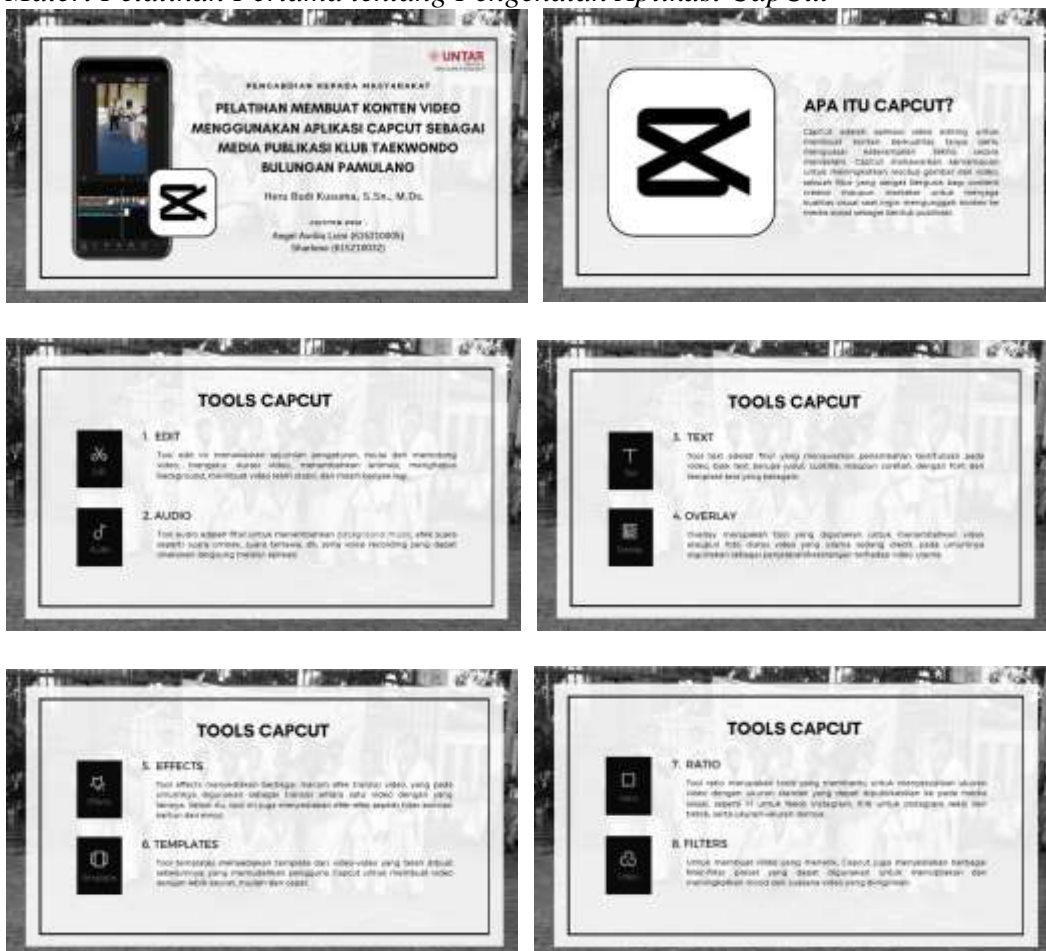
Materi Pelatihan Pertama tentang Pengenalan Aplikasi CapCut

UNTAR

PENGABDIAN KEPADA MASYARAKAT

PELATIHAN MEMBUAT KONTEN VIDEO MENGGUNAKAN APLIKASI CAPCUT SEBAGAI MEDIA PUBLIKASI KLUB TAEKWONDO BULUNGAN PAMULANO

Heru Budi Kusuma, S.Sn., M.Ds.

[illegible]
Angel Aurelia Lusi (615210005)
Sharleen (615210032)

APA ITU CAPCUT?

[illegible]

TOOLS CAPCUT

1. EDIT

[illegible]

2. AUDIO

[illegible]

TOOLS CAPCUT

3. TEXT

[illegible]

4. OVERLAY

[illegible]

TOOLS CAPCUT

5. EFFECTS

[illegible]

6. TEMPLATES

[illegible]

TOOLS CAPCUT

7. RATIO

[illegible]

8. FILTERS

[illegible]